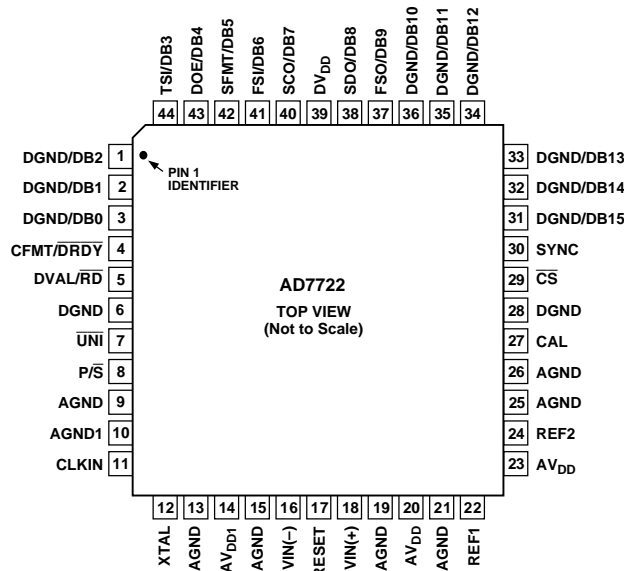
TSI/DB3 44
DOE/DB4 43
SFMT/DB5 42
FSI/DB6 41
SCO/DB7 40
$DV_{DD}$ 39
SDO/DB8 38
FSO/DB9 37
DGND/DB10 36
DGND/DB11 35
DGND/DB12 34

DGND/DB2 1
DGND/DB1 2
DGND/DB0 3
CFMT/$\overline{DRDY}$ 4
DVAL/$\overline{RD}$ 5
DGND 6
$\overline{UNI}$ 7
P/$\overline{S}$ 8
AGND 9
AGND1 10
CLKIN 11

PIN 1 IDENTIFIER

AD7722
TOP VIEW
(Not to Scale)

33 DGND/DB13
32 DGND/DB14
31 DGND/DB15
30 SYNC
29 $\overline{CS}$
28 DGND
27 CAL
26 AGND
25 AGND
24 REF2
23 $AV_{DD}$

12 XTAL
13 AGND
14 $AV_{DD1}$
15 AGND
16 VIN(–)
17 RESET
18 VIN(+)
19 AGND
20 $AV_{DD}$
21 AGND
22 REF1